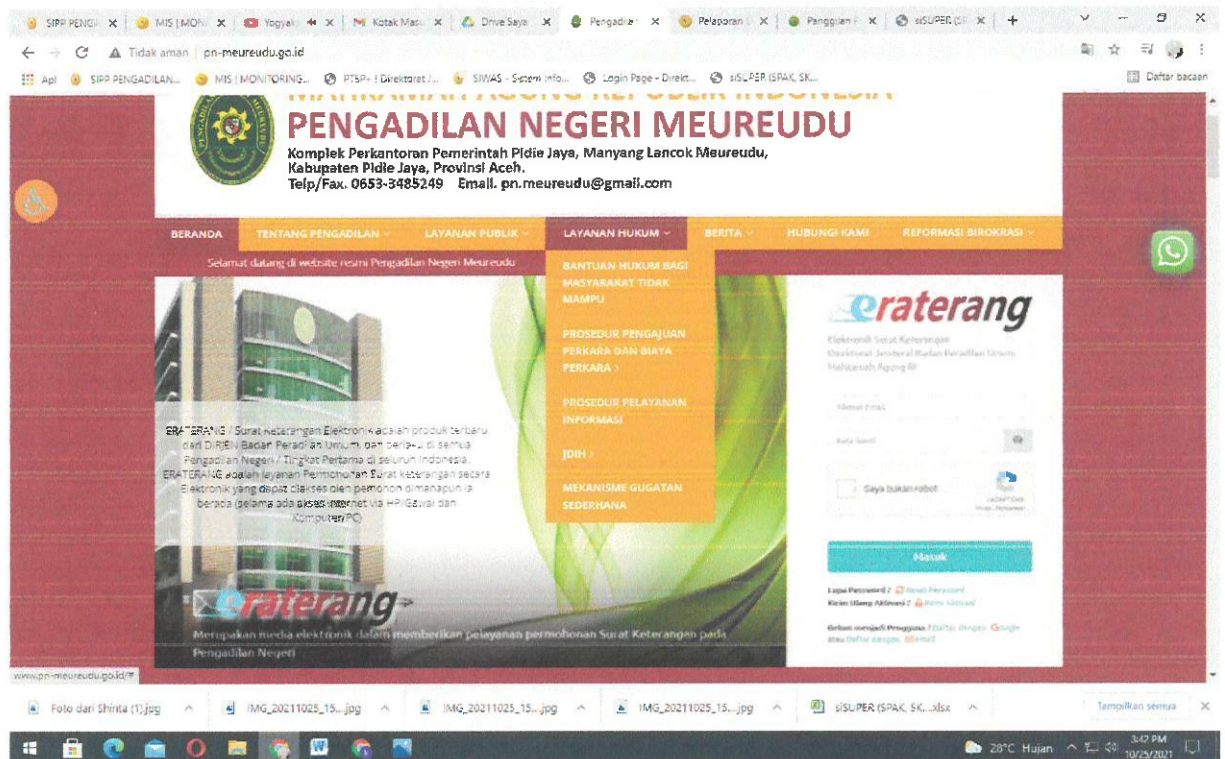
SIPP PENGA | MIS | MON | Yogyak | Kotak Masu | Drive Saya | Pengadila | Pelaporan | Panggilan | siSUPER (SI | +

Tidak aman | pn-meureudu.go.id

Apl | SIPP PENGADILAN... | MIS | MONITORING... | PTSP - | Direktorat /... | SIWAS - Sistem Info... | Login Page - Direkt... | siSUPER (SPAK, SK... | Daftar bacaan

MAHKAMAH AGUNG REPUBLIK INDONESIA
PENGADILAN NEGERI MEUREUDU
Komplek Perkantoran Pemerintah Pidie Jaya, Manyang Lancok Meureudu, Kabupaten Pidie Jaya, Provinsi Aceh.
Telp/Fax. 0653-3485249 Email. pn.meureudu@gmail.com

BERANDA | TENTANG PENGADILAN | LAYANAN PUBLIK | LAYANAN HUKUM | BERITA | HUBUNGI KAMI | REFORMASI BIROKRASI

Selamat datang di website resmi Pengadilan Negeri Meureudu

BANTUAN HUKUM BAGI MASYARAKAT TIDAK MAMPU
PROSEDUR PENGAJUAN PERKARA DAN BIAYA PERKARA >
PROSEDUR PELAYANAN INFORMASI
JDIH >
MEKANISME GUGATAN SEDERHANA

ERATERANG / Surat Keterangan Elektronik adalah produk terbaru dari DIRJEN Badan Peradilan Umum, dan berlaku di semua Pengadilan Negeri / Tingkat Pertama di seluruh Indonesia. ERATERANG adalah layanan Permohonan Surat Keterangan secara Elektronik yang dapat diakses oleh pemohon dimanapun ia berada (selama ada akses internet via HP/Gawai dan Komputer/PC)

eraterang
Merupakan media elektronik dalam memberikan pelayanan permohonan Surat Keterangan pada Pengadilan Negeri

eraterang
Elektronik Surat Keterangan
Direktorat Jenderal Badan Peradilan Umum
Mahkamah Agung RI

Alamat Email
Kata Sandi
Saya bukan robot
Masuk
Lupa Password ? Reset Password
Kirim Ulang Aktivasi ? Kirim Aktivasi
Belum menjadi Pengguna ? Daftar dengan Google atau Daftar dengan Manual

www.pn-meureudu.go.id/#

Foto dari Shinta (1).jpg | IMG_20211025_15....jpg | IMG_20211025_15....jpg | IMG_20211025_15....jpg | siSUPER (SPAK, SK....xlsx | Tampilkan semua

28°C Hujan | 3:42 PM 10/25/2021